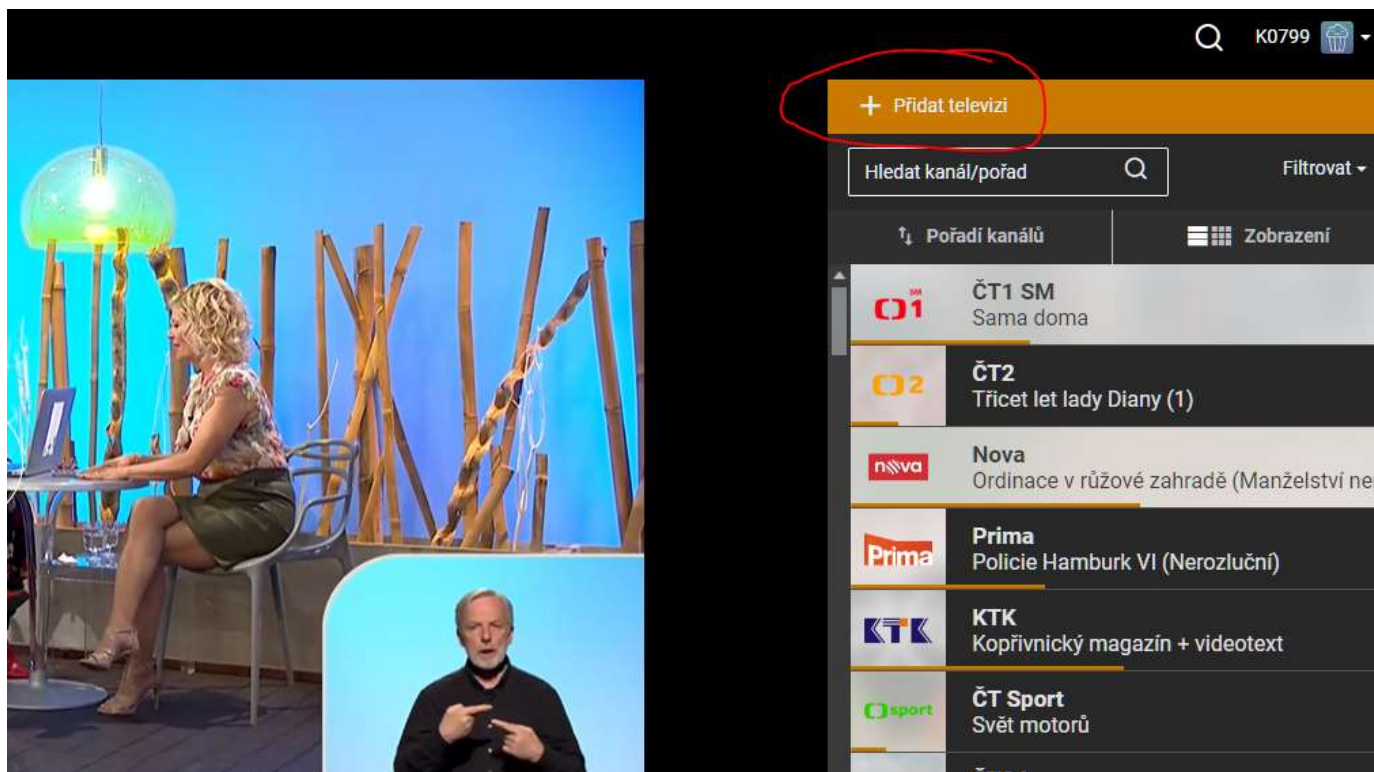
K0799

+ Přidat televizi

Hledat kanál/pořad

Filtrovat

Pořadí kanálů

Zobrazení

ČT1 SM
Sama doma

ČT2
Třicet let lady Diany (1)

Nova
Ordinace v růžové zahradě (Manželství ne

Prima
Policie Hamburk VI (Nerozluční)

KTK
Kopřivnický magazín + videotext

ČT Sport
Svět motorů